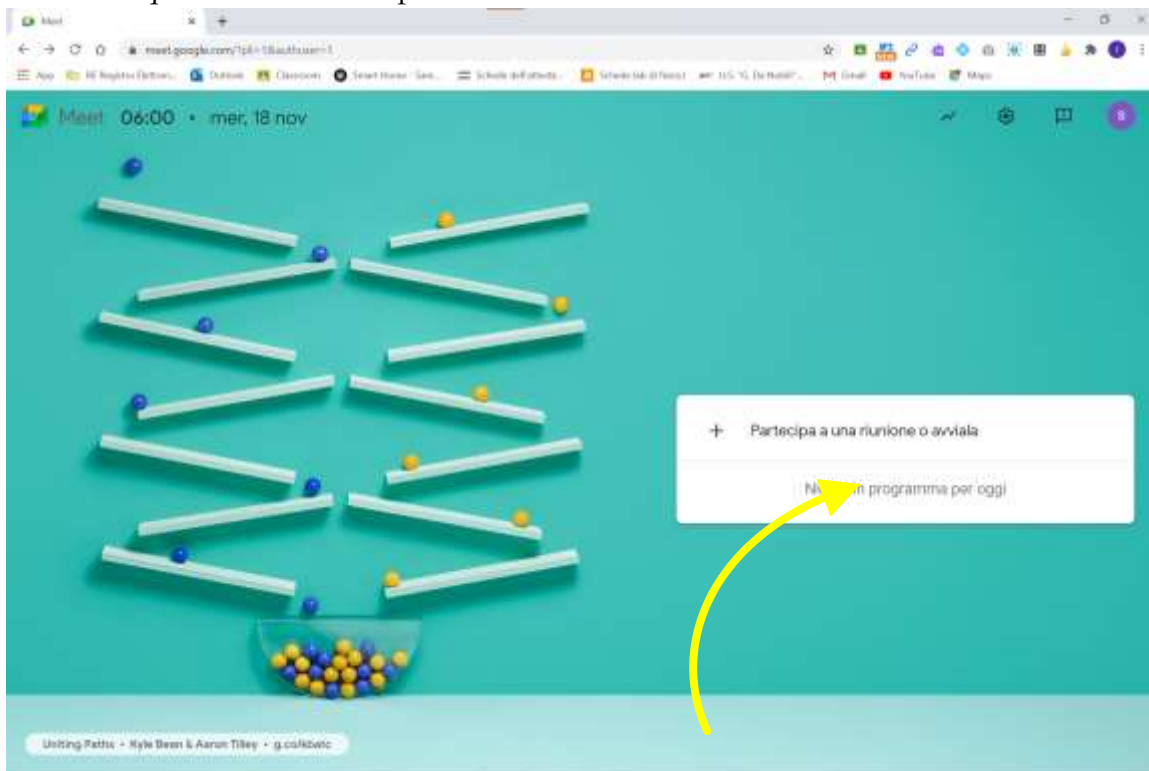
Meet

meet.google.com/?pli=1&authuser=1

App | RE Registro Elettron... | Outlook | Classroom | Smart Home - Sen... | Schede dell'attività... | Schede lab di fisica | I.I.S. "G. De Nobili"... | Gmail | YouTube | Maps

Meet 06:00 • mer, 18 nov

+ Partecipa a una riunione o avviala

N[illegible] programma per oggi

Uniting Paths • Kyle Bean & Aaron Tilley • g.co/kbatc